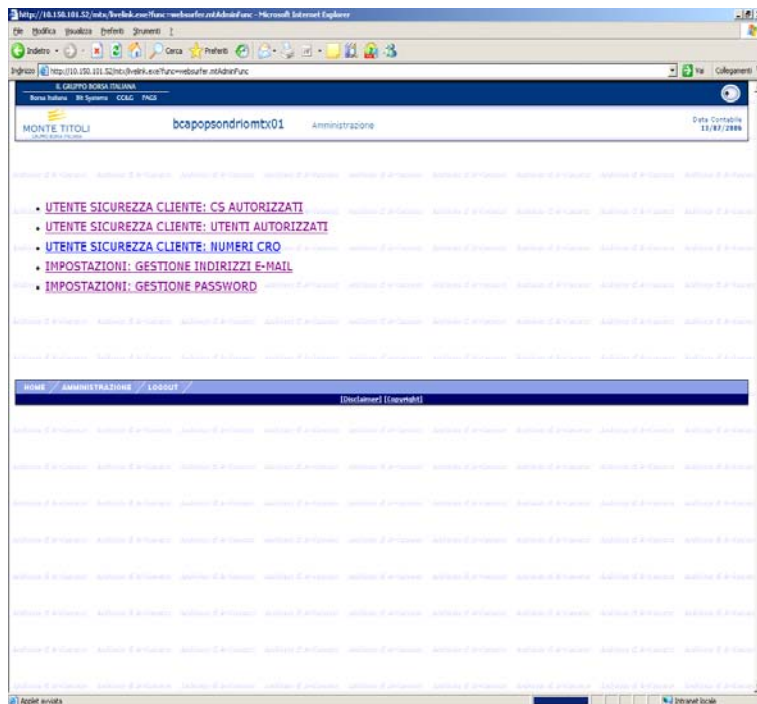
http://10.150.101.52/mtx/livelink.exe?func=websurfer.mtAdminFunc - Microsoft Internet Explorer

File Modifica Visualizza Preferiti Strumenti ?

Indietro Cerca Preferiti

Indirizzo http://10.150.101.52/mtx/livelink.exe?func=websurfer.mtAdminFunc Vai Collegamenti

IL GRUPPO BORSA ITALIANA
Borsa Italiana BIt Systems CC&G PACE

MONTE TITOLI
GRUPPO BORSA ITALIANA

bcapopsondriomtx01

Amministrazione

Data Contabile
13/07/2006

- UTENTE SICUREZZA CLIENTE: CS AUTORIZZATI
- UTENTE SICUREZZA CLIENTE: UTENTI AUTORIZZATI
- UTENTE SICUREZZA CLIENTE: NUMERI CRO
- IMPOSTAZIONI: GESTIONE INDIRIZZI E-MAIL
- IMPOSTAZIONI: GESTIONE PASSWORD

HOME / AMMINISTRAZIONE / LOGOUT /

[Disclaimer] [CopyRight]

Applet avviata

Intranet locale